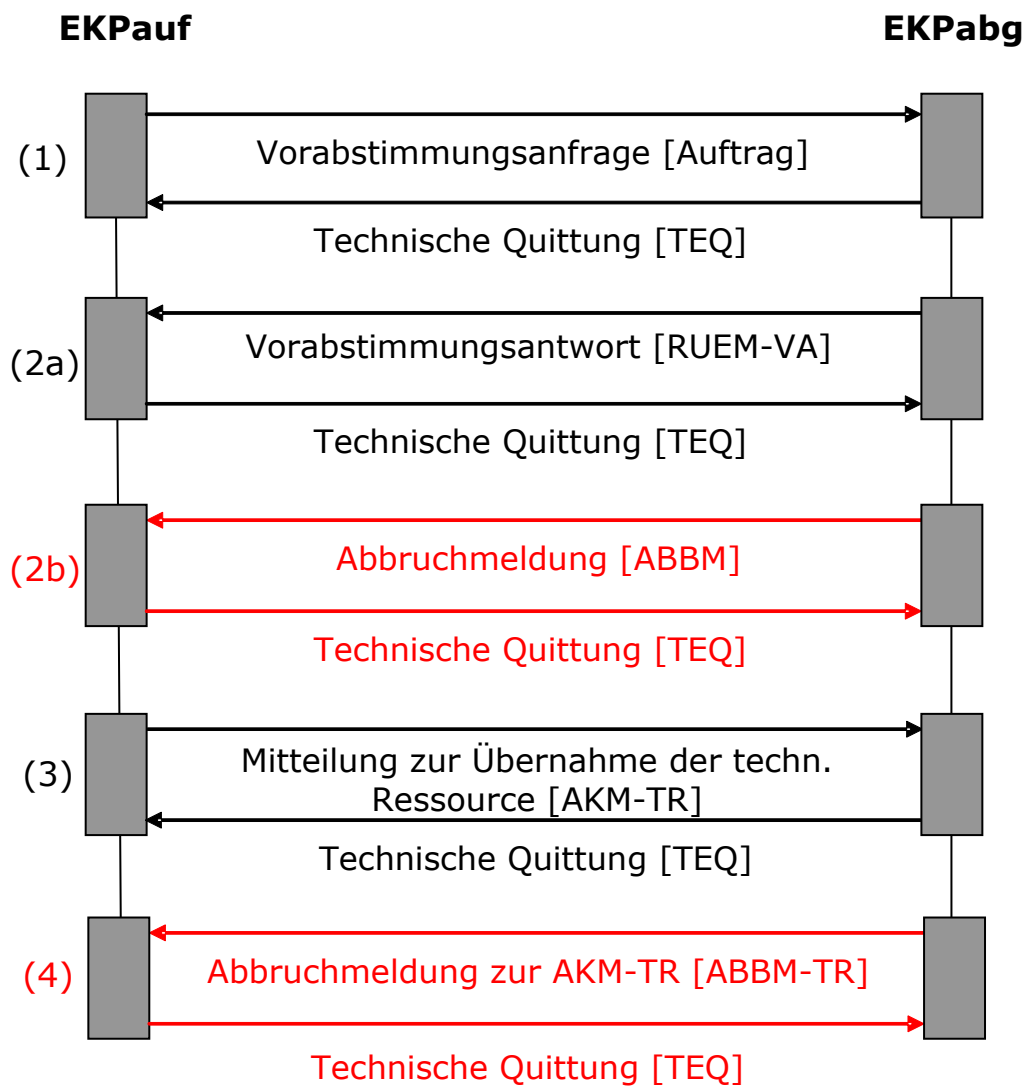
EKPauf

EKPabg

(1)
Vorabstimmungsanfrage [Auftrag]
Technische Quittung [TEQ]

(2a)
Vorabstimmungsantwort [RUEM-VA]
Technische Quittung [TEQ]

(2b)
Abbruchmeldung [ABBM]
Technische Quittung [TEQ]

(3)
Mitteilung zur Übernahme der techn. Ressource [AKM-TR]
Technische Quittung [TEQ]

(4)
Abbruchmeldung zur AKM-TR [ABBM-TR]
Technische Quittung [TEQ]